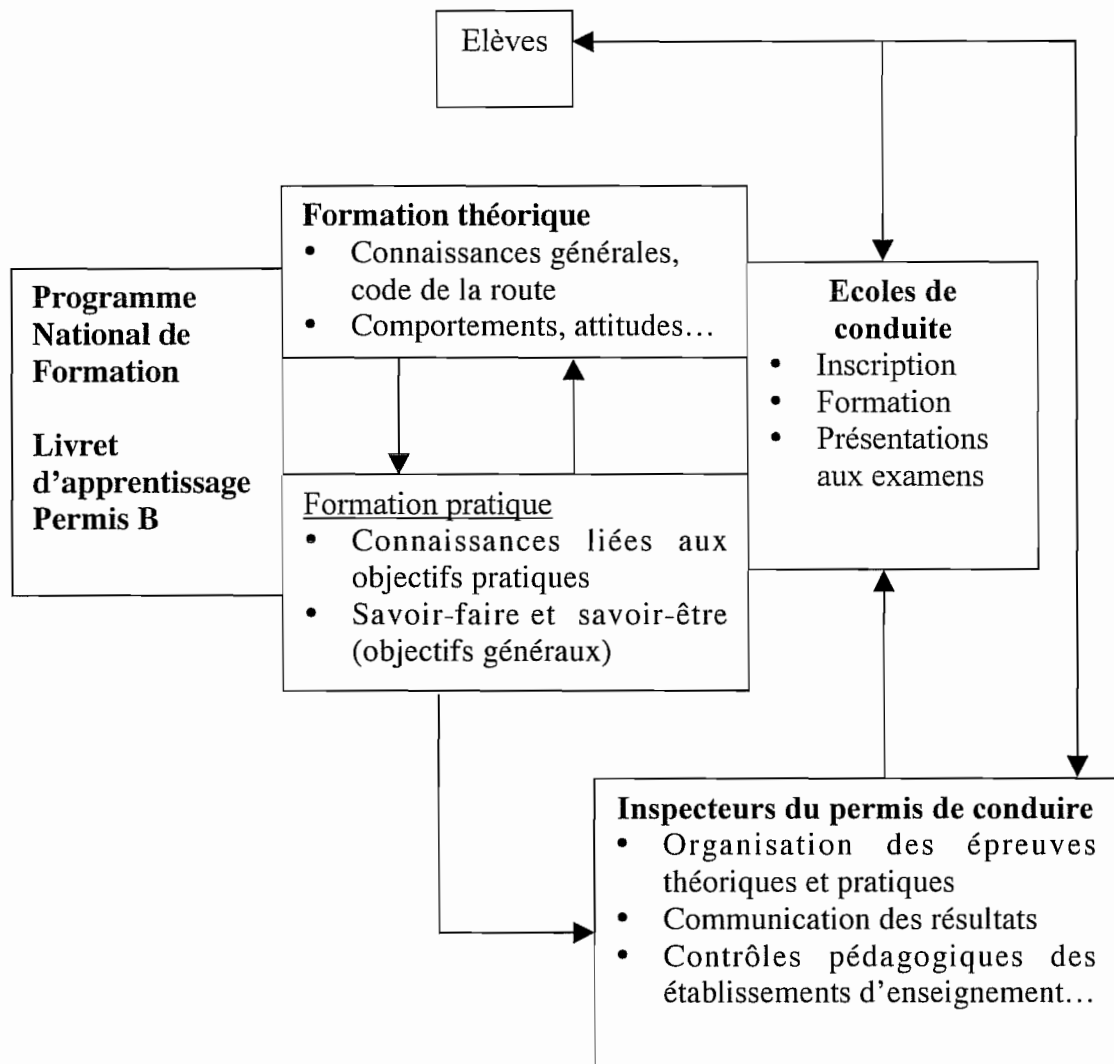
Elèves

Formation théorique
• Connaissances générales, code de la route
• Comportements, attitudes…

Programme National de Formation

Livret d'apprentissage Permis B

Ecoles de conduite
• Inscription
• Formation
• Présentations aux examens

Formation pratique
• Connaissances liées aux objectifs pratiques
• Savoir-faire et savoir-être (objectifs généraux)

Inspecteurs du permis de conduire
• Organisation des épreuves théoriques et pratiques
• Communication des résultats
• Contrôles pédagogiques des établissements d'enseignement…